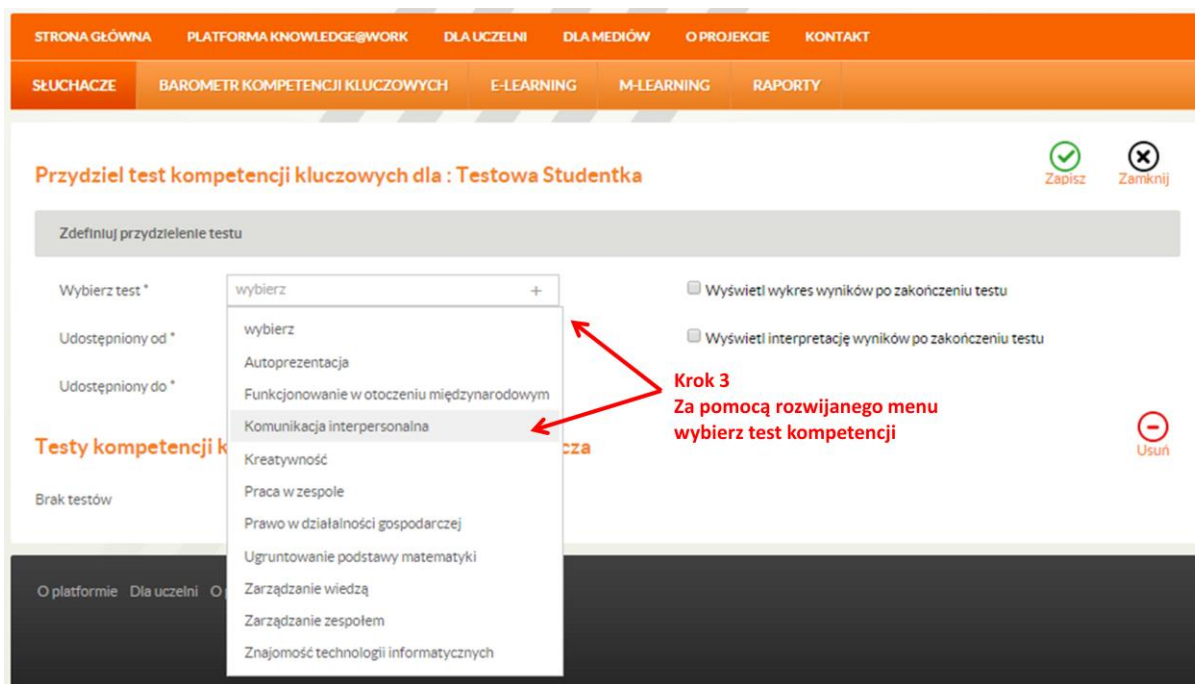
STRONA GŁÓWNA PLATFORMA KNOWLEDGE@WORK DLA UCZELNI DLA MEDIÓW O PROJEKCIE KONTAKT

SŁUCHACZE BAROMETR KOMPETENCJI KLUCZOWYCH E-LEARNING M-LEARNING RAPORTY

Przydziel test kompetencji kluczowych dla : Testowa Studentka

Zapisz Zamknij

Zdefiniuj przydzielenie testu

Wybierz test *

wybierz +

Wyświetl wykres wyników po zakończeniu testu

Udostępniony od *

Wyświetl interpretację wyników po zakończeniu testu

Udostępniony do *

wybierz
Autoprezentacja
Funkcjonowanie w otoczeniu międzynarodowym
Komunikacja interpersonalna
Kreatywność
Praca w zespole
Prawo w działalności gospodarczej
Ugruntowanie podstawy matematyki
Zarządzanie wiedzą
Zarządzanie zespołem
Znajomość technologii informatycznych

Krok 3
Za pomocą rozwijanego menu
wybierz test kompetencji

Testy kompetencji k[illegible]cza

Usuń

Brak testów

O platformie Dla uczelni O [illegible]